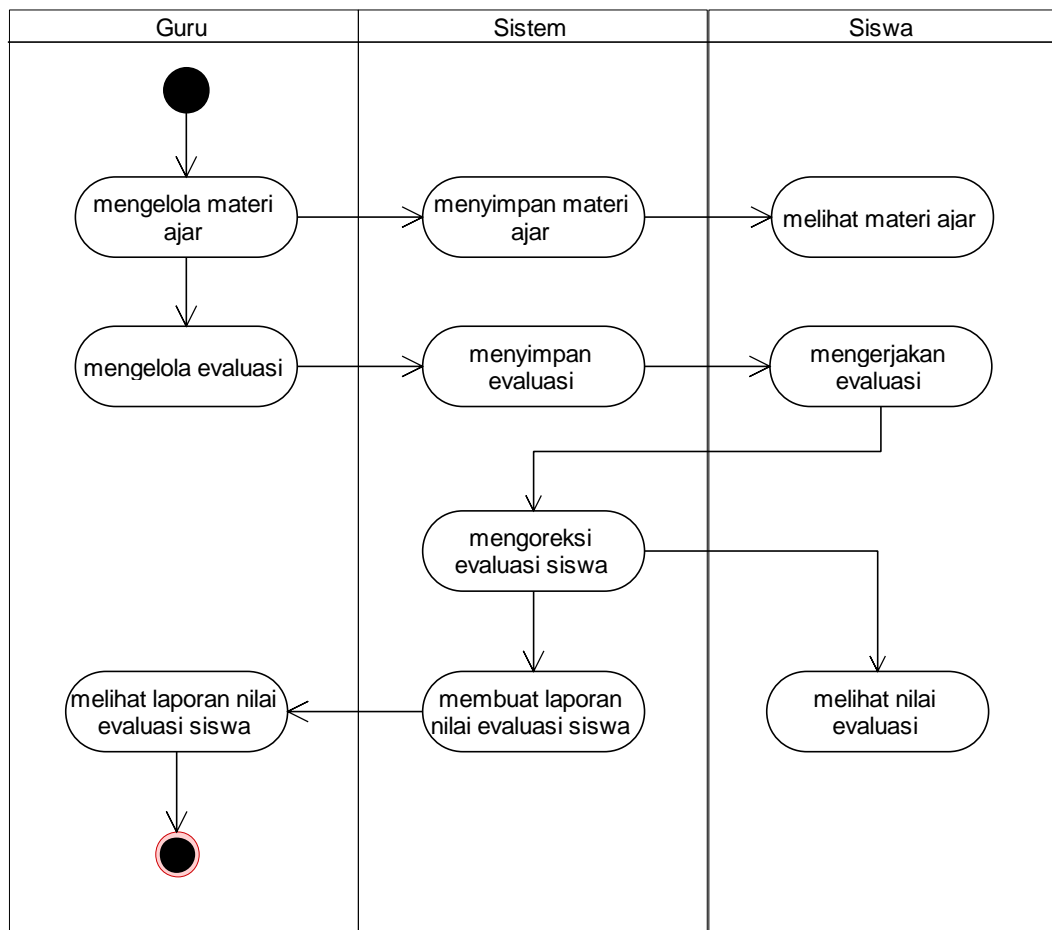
Guru

Sistem

Siswa

mengelola materi ajar

menyimpan materi ajar

melihat materi ajar

mengelola evaluasi

menyimpan evaluasi

mengerjakan evaluasi

mengoreksi evaluasi siswa

melihat laporan nilai evaluasi siswa

membuat laporan nilai evaluasi siswa

melihat nilai evaluasi